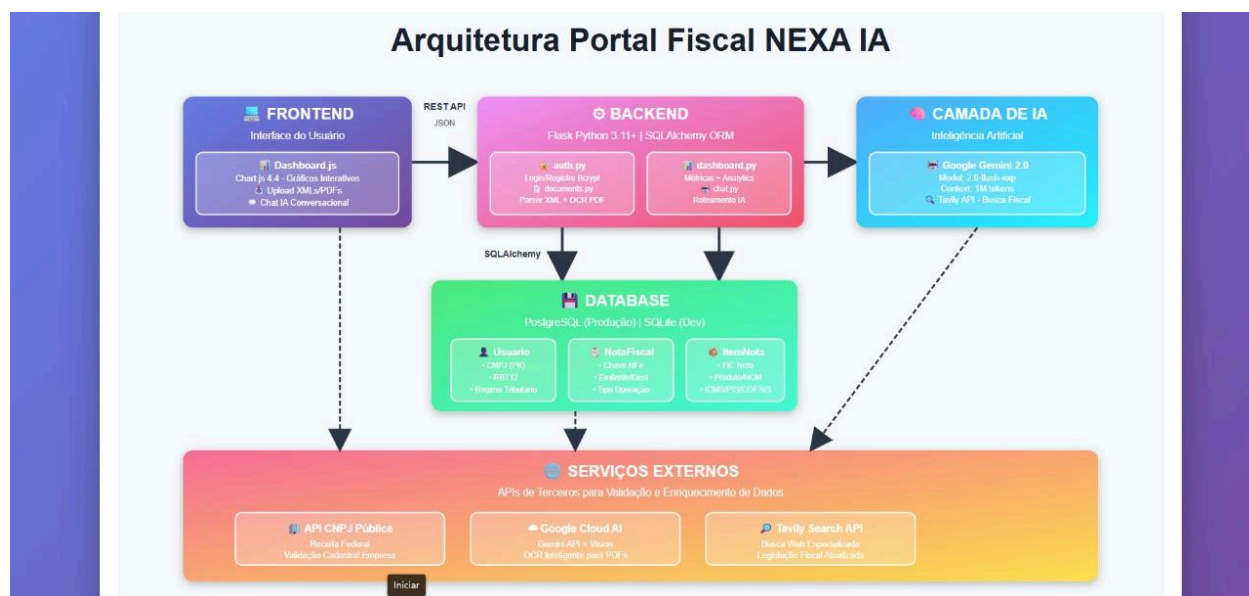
Arquitetura Portal Fiscal NEXA IA

FRONTEND
Interface do Usuário

Dashboard.js
Chart.js 4.4 - Gráficos Interativos
Upload XMLs/PDFs
Chat IA Conversacional

REST API
JSON

BACKEND
Flask Python 3.11+ | SQLAlchemy ORM

auth.py
Login/Registro Bcrypt
documents.py
Parser XML + OCR PDF

dashboard.py
Métricas + Analytics
chat.py
Roteamento IA

CAMADA DE IA
Inteligência Artificial

Google Gemini 2.0
Model: 2.0-flash-exp
Context: 1M tokens
Tavily API - Busca Fiscal

SQLAlchemy

DATABASE
PostgreSQL (Produção) | SQLite (Dev)

Usuario
• CNPJ (PK)
• RBT12
• Regime Tributário

NotaFiscal
• Chave NFe
• Emitente/Dest
• Tipo Operação

ItemNota
• FK: Nota
• Produto/NCM
• ICMS/PIS/COFINS

SERVIÇOS EXTERNOS
APIs de Terceiros para Validação e Enriquecimento de Dados

API CNPJ Pública
Receita Federal
Validação Cadastral Empresa

Google Cloud AI
Gemini API + Vision
OCR Inteligente para PDFs

Tavily Search API
Busca Web Especializada
Legislação Fiscal Atualizada

Iniciar